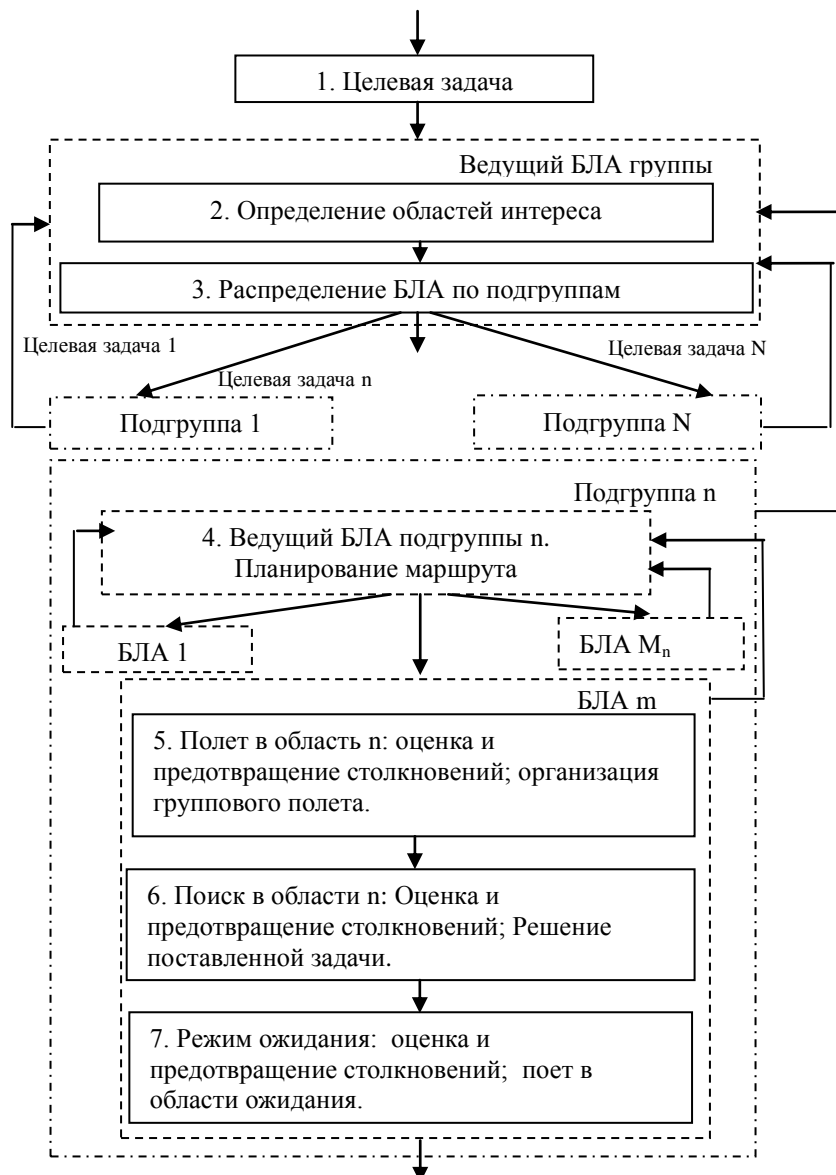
1. Целевая задача

Ведущий БЛА группы

2. Определение областей интереса

3. Распределение БЛА по подгруппам

Целевая задача 1

Целевая задача N

Целевая задача n

Подгруппа 1

Подгруппа N

Подгруппа n

4. Ведущий БЛА подгруппы n. Планирование маршрута

БЛА 1

БЛА $M_n$

БЛА m

5. Полет в область n: оценка и предотвращение столкновений; организация группового полета.

6. Поиск в области n: Оценка и предотвращение столкновений; Решение поставленной задачи.

7. Режим ожидания: оценка и предотвращение столкновений; поет в области ожидания.